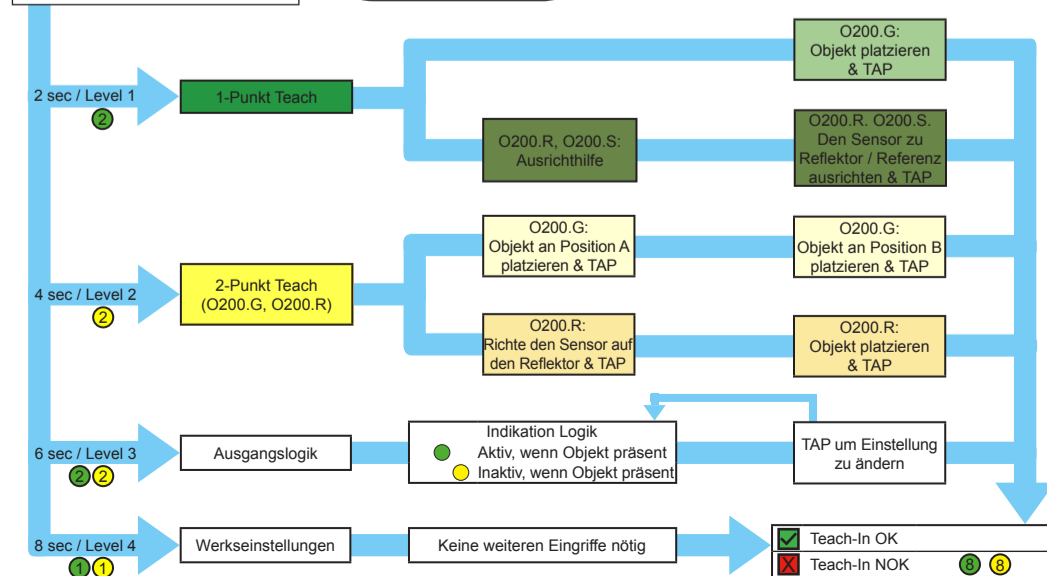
2 sec / Level 1
2
1-Punkt Teach
O200.G:
Objekt platzieren & TAP
O200.R, O200.S:
Ausrichthilfe
O200.R. O200.S.
Den Sensor zu Reflektor / Referenz ausrichten & TAP

4 sec / Level 2
2
2-Punkt Teach
(O200.G, O200.R)
O200.G:
Objekt an Position A platzieren & TAP
O200.G:
Objekt an Position B platzieren & TAP
O200.R:
Richte den Sensor auf den Reflektor & TAP
O200.R:
Objekt platzieren & TAP

6 sec / Level 3
2 2
Ausgangslogik
Indikation Logik
Aktiv, wenn Objekt präsent
Inaktiv, wenn Objekt präsent
TAP um Einstellung zu ändern

8 sec / Level 4
1 1
Werkseinstellungen
Keine weiteren Eingriffe nötig
Teach-In OK
Teach-In NOK
8 8